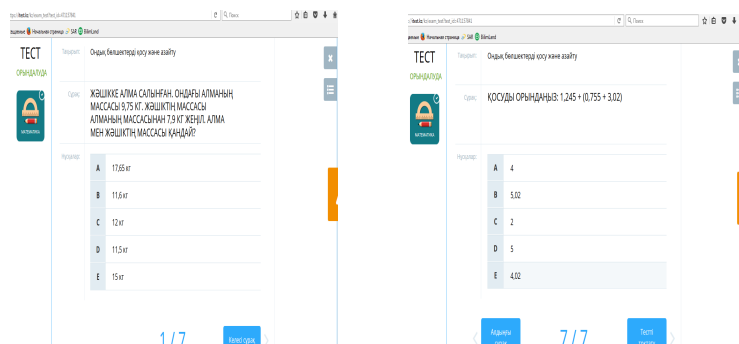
ТЕСТ
ОРЫНДАЛУДА

МАТЕМАТИКА

Тақырып: Ондық бөлшектерді қосу және азайту

Сұрақ: ЖӘШІККЕ АЛМА САЛЫНҒАН. ОНДАҒЫ АЛМАНЫҢ МАССАСЫ 9,75 КГ. ЖӘШІКТІҢ МАССАСЫ АЛМАНЫҢ МАССАСЫНАН 7,9 КГ ЖЕҢІЛ. АЛМА МЕН ЖӘШІКТІҢ МАССАСЫ ҚАНДАЙ?

Нұсқалар:

| A | 17,65 кг |
|---|---|
| B | 11,6 кг |
| C | 12 кг |
| D | 11,5 кг |
| E | 15 кг |

1 / 7

Келесі сұрақ

ТЕСТ
ОРЫНДАЛУДА

МАТЕМАТИКА

Тақырып: Ондық бөлшектерді қосу және азайту

Сұрақ: ҚОСУДЫ ОРЫНДАҢЫЗ: 1,245 + (0,755 + 3,02)

Нұсқалар:

| A | 4 |
|---|---|
| B | 5,02 |
| C | 2 |
| D | 5 |
| E | 4,02 |

Алдыңғы сұрақ

7 / 7

Тестті тапсыру